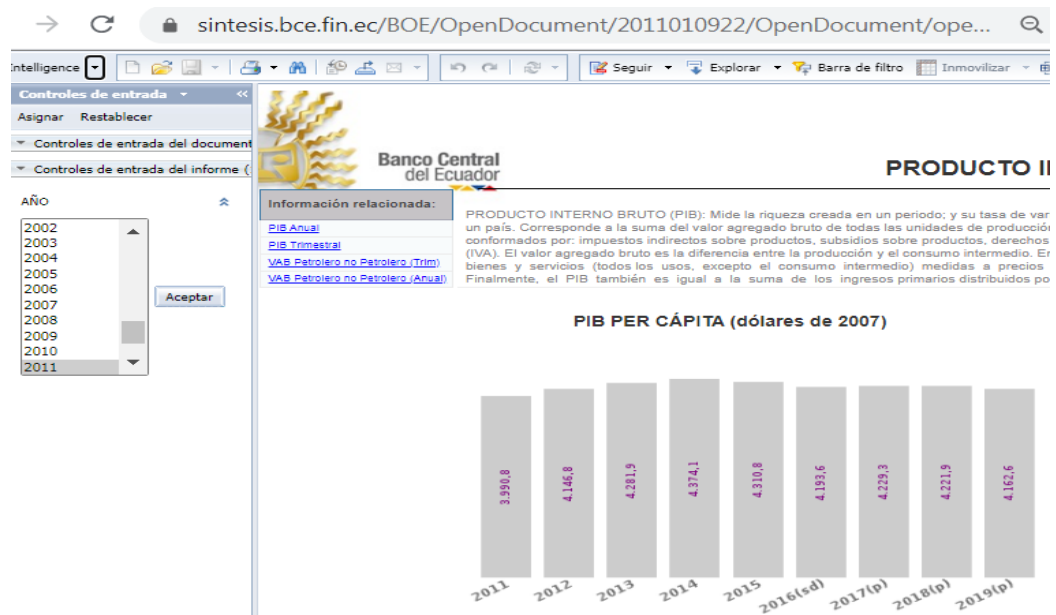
sintesis.bce.fin.ec/BOE/OpenDocument/2011010922/OpenDocument/ope...

ntelligence Seguir Explorar Barra de filtro Inmovilizar

Controles de entrada

Asignar Restablecer

Controles de entrada del document

Controles de entrada del informe (

AÑO

2002
2003
2004
2005
2006
2007
2008
2009
2010
2011

Aceptar

Banco Central del Ecuador

PRODUCTO I

Información relacionada:

PIB Anual
PIB Trimestral
VAB Petrolero no Petrolero (Trim)
VAB Petrolero no Petrolero (Anual)

PRODUCTO INTERNO BRUTO (PIB): Mide la riqueza creada en un periodo; y su tasa de var un país. Corresponde a la suma del valor agregado bruto de todas las unidades de producció conformados por: impuestos indirectos sobre productos, subsidios sobre productos, derechos (IVA). El valor agregado bruto es la diferencia entre la producción y el consumo intermedio. E bienes y servicios (todos los usos, excepto el consumo intermedio) medidas a precios Finalmente, el PIB también es igual a la suma de los ingresos primarios distribuidos po

PIB PER CÁPITA (dólares de 2007)

| 2011 | 2012 | 2013 | 2014 | 2015 | 2016(sd) | 2017(p) | 2018(p) | 2019(p) |
|---|---|---|---|---|---|---|---|---|
| 3.990,8 | 4.146,8 | 4.281,9 | 4.374,1 | 4.310,8 | 4.193,6 | 4.229,3 | 4.221,9 | 4.162,6 |